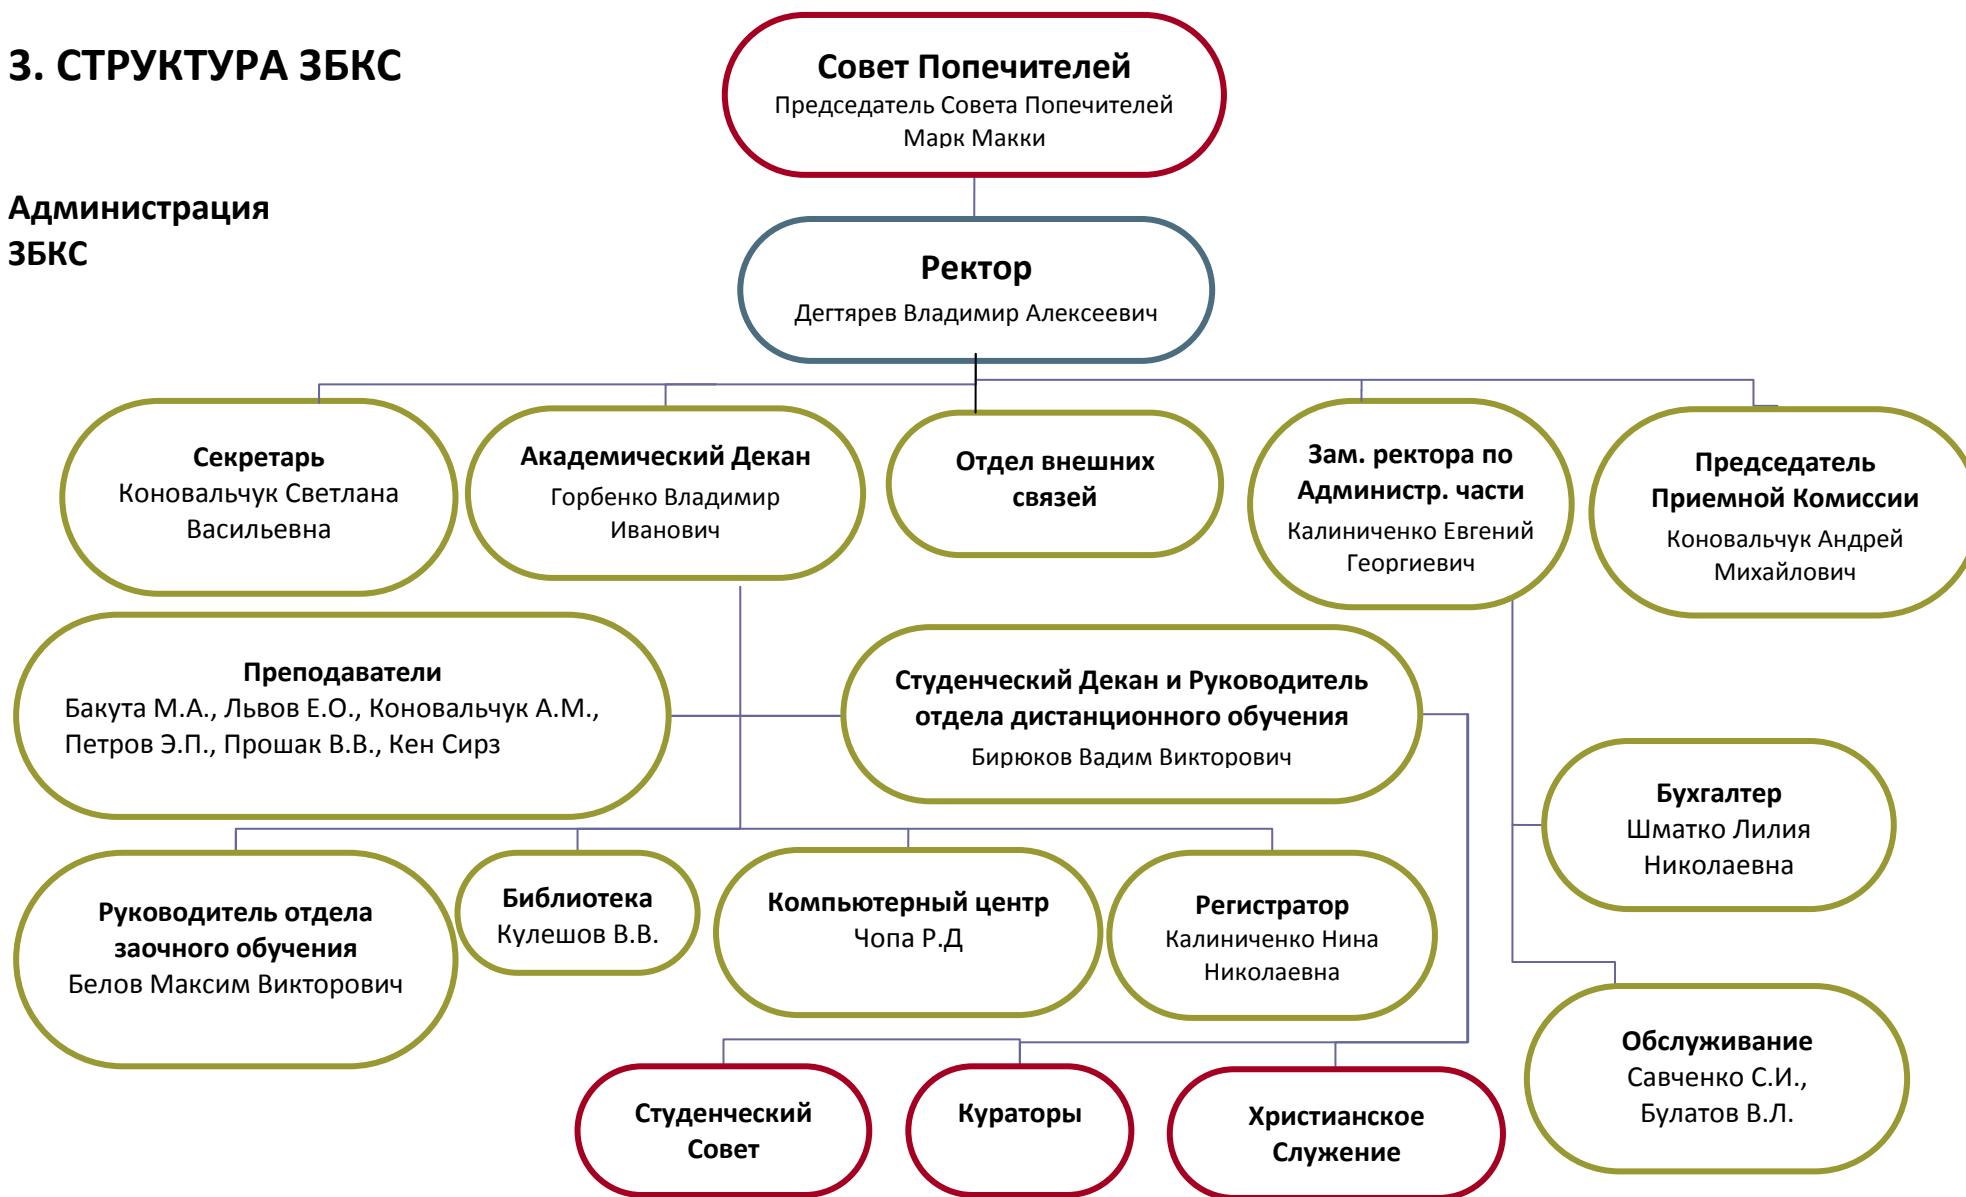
3. СТРУКТУРА ЗБКС

Совет Попечителей
Председатель Совета Попечителей
Марк Макки

Администрация ЗБКС

Ректор
Дегтярев Владимир Алексеевич

Секретарь
Коновальчук Светлана Васильевна

Академический Декан
Горбенко Владимир Иванович

Отдел внешних связей

Зам. ректора по Администр. части
Калиниченко Евгений Георгиевич

Председатель Приемной Комиссии
Коновальчук Андрей Михайлович

Преподаватели
Бакута М.А., Львов Е.О., Коновальчук А.М., Петров Э.П., Прошак В.В., Кен Сирз

Студенческий Декан и Руководитель отдела дистанционного обучения
Бирюков Вадим Викторович

Бухгалтер
Шматко Лилия Николаевна

Руководитель отдела заочного обучения
Белов Максим Викторович

Библиотека
Кулешов В.В.

Компьютерный центр
Чопа Р.Д

Регистратор
Калиниченко Нина Николаевна

Обслуживание
Савченко С.И., Булатов В.Л.

Студенческий Совет

Кураторы

Христианское Служение